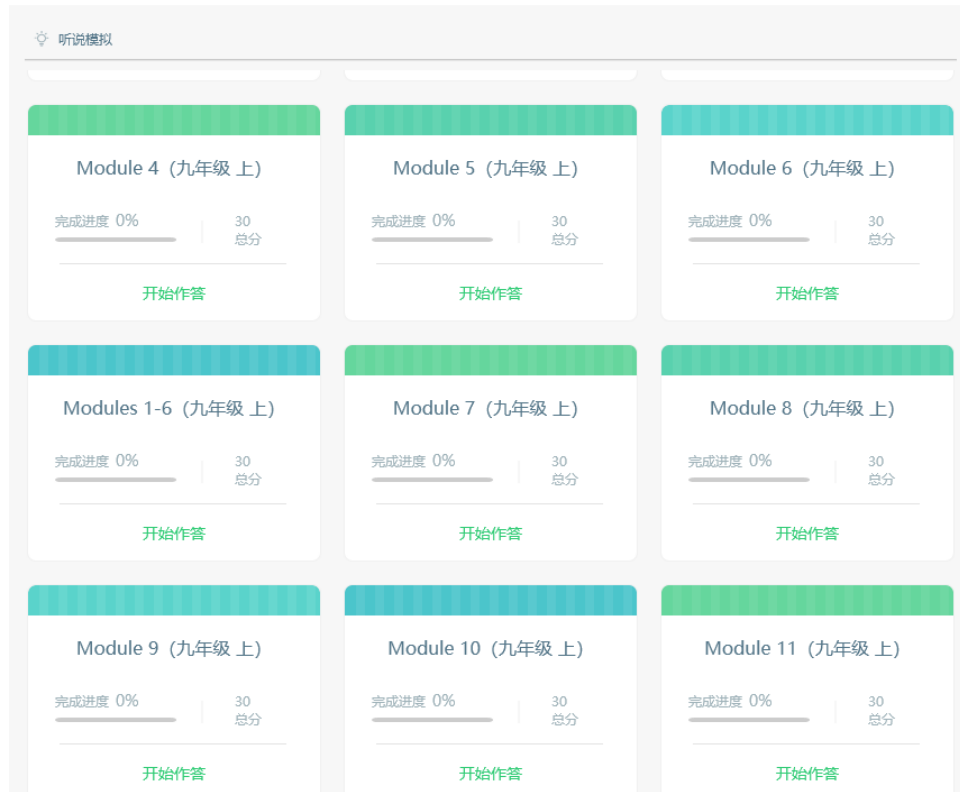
听说模拟

Module 4（九年级 上）
完成进度 0%
30
总分
开始作答

Module 5（九年级 上）
完成进度 0%
30
总分
开始作答

Module 6（九年级 上）
完成进度 0%
30
总分
开始作答

Modules 1-6（九年级 上）
完成进度 0%
30
总分
开始作答

Module 7（九年级 上）
完成进度 0%
30
总分
开始作答

Module 8（九年级 上）
完成进度 0%
30
总分
开始作答

Module 9（九年级 上）
完成进度 0%
30
总分
开始作答

Module 10（九年级 上）
完成进度 0%
30
总分
开始作答

Module 11（九年级 上）
完成进度 0%
30
总分
开始作答